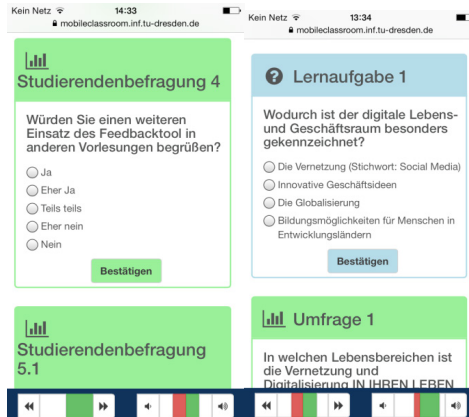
Kein Netz 14:33
mobileclassroom.inf.tu-dresden.de

Studierendenbefragung 4

Würden Sie einen weiteren Einsatz des Feedbacktool in anderen Vorlesungen begrüßen?

Ja
Eher Ja
Teils teils
Eher nein
Nein

Bestätigen

Studierendenbefragung 5.1

Kein Netz 13:34
mobileclassroom.inf.tu-dresden.de

Lernaufgabe 1

Wodurch ist der digitale Lebens- und Geschäftsraum besonders gekennzeichnet?

Die Vernetzung (Stichwort: Social Media)
Innovative Geschäftsideen
Die Globalisierung
Bildungsmöglichkeiten für Menschen in Entwicklungsländern

Bestätigen

Umfrage 1

In welchen Lebensbereichen ist die Vernetzung und Digitalisierung IN IHREN LEBEN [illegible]